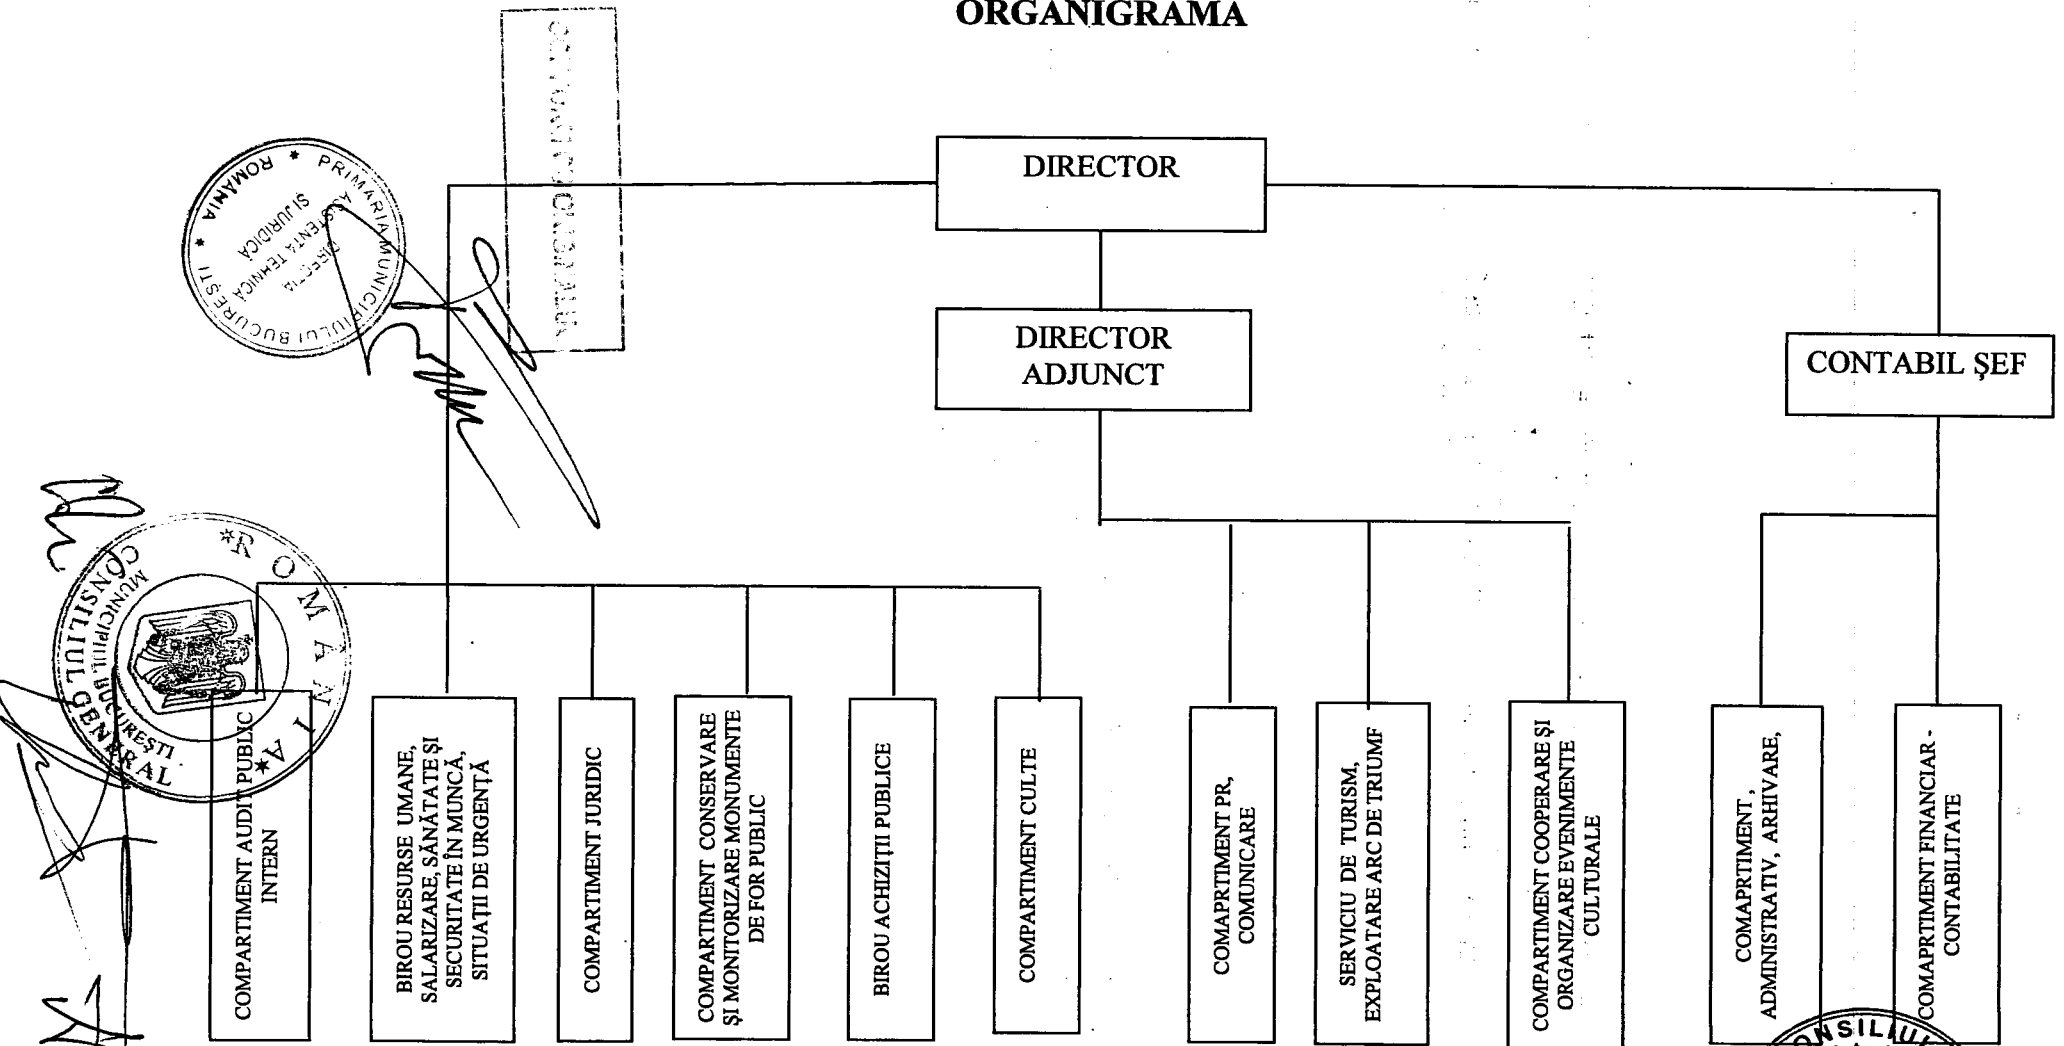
ORGANIGRAMA

ROMÂNIA * PRIMĂRIA MUNICIPIULUI BUCUREŞTI DIRECŢIA ASISTENŢĂ TEHNICĂ ŞI JURIDICĂ

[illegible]

DIRECTOR

DIRECTOR ADJUNCT

CONTABIL ŞEF

ROMÂNIA CONSILIUL GENERAL MUNICIPIUL BUCUREŞTI

COMPARTIMENT AUDIT PUBLIC INTERN

BIROU RESURSE UMANE, SALARIZARE, SĂNĂTATE ŞI SECURITATE ÎN MUNCĂ, SITUAŢII DE URGENŢĂ

COMPARTIMENT JURIDIC

COMPARTIMENT CONSERVARE ŞI MONITORIZARE MONUMENTE DE FOR PUBLIC

BIROU ACHIZIŢII PUBLICE

COMPARTIMENT CULTE

COMAPARTIMENT PR, COMUNICARE

SERVICIU DE TURISM, EXPLOATARE ARC DE TRIUMF

COMPARTIMENT COOPERARE ŞI ORGANIZARE EVENIMENTE CULTURALE

COMAPRTIMENT, ADMINISTRATIV, ARHIVARE,

COMAPRTIMENT FINANCIAR - CONTABILITATE

CONSILIUL